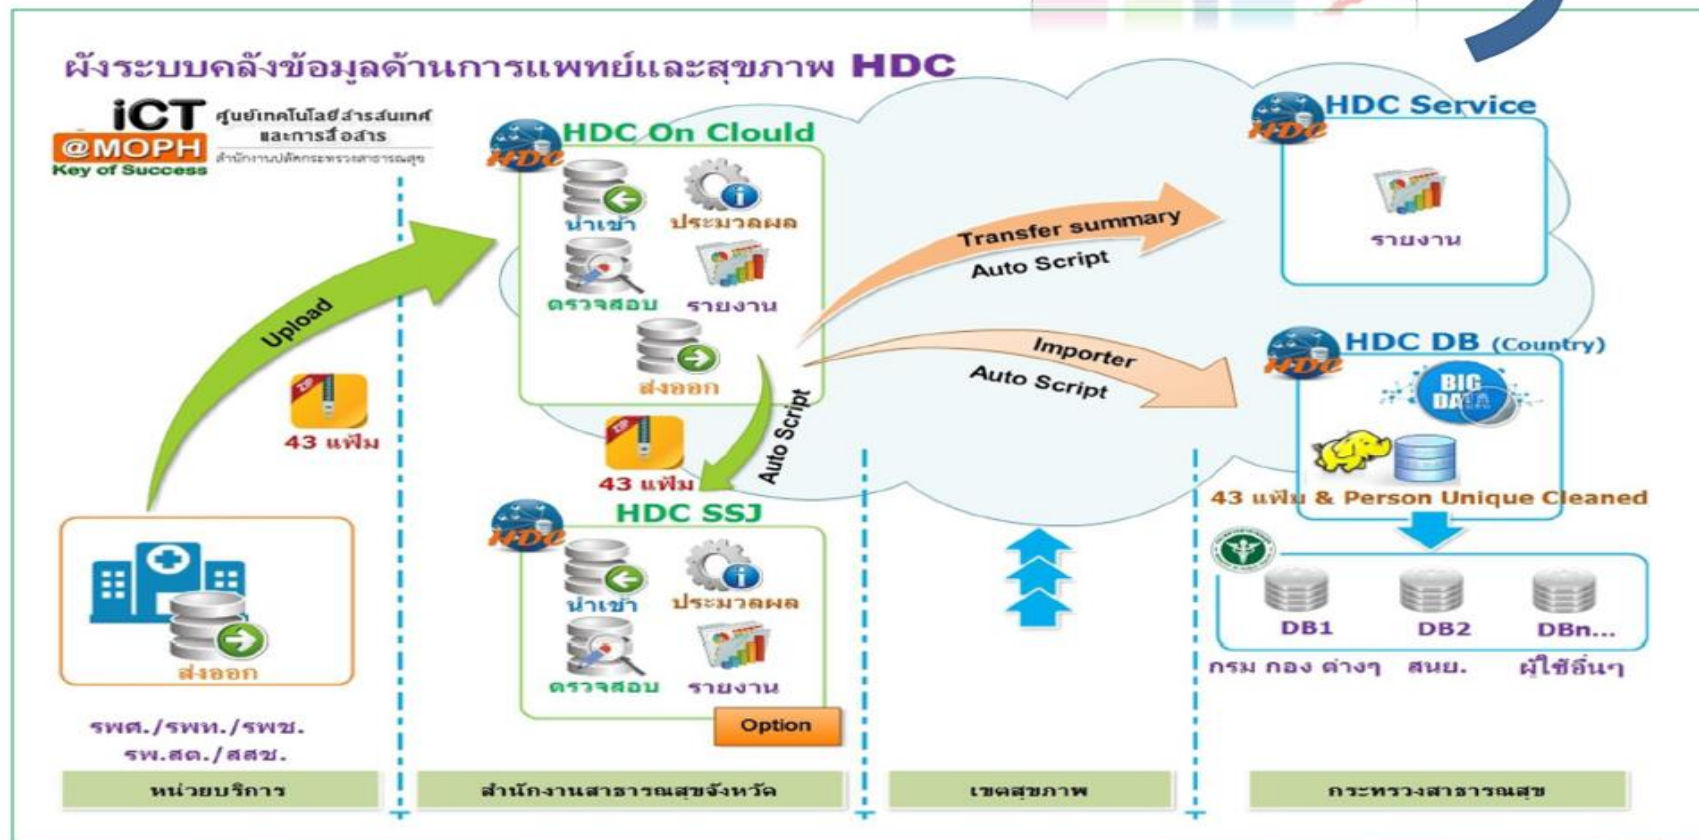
ผังระบบคลังข้อมูลด้านการแพทย์และสุขภาพ HDC

iCT @MOPH Key of Success ศูนย์เทคโนโลยีสารสนเทศและการสื่อสาร สำนักงานปลัดกระทรวงสาธารณสุข

HDC On Clould
นำเข้า ประมวลผล
ตรวจสอบ รายงาน
ส่งออก

HDC Service
รายงาน

Transfer summary
Auto Script

Importer
Auto Script

HDC DB (Country)
BIG DATA
43 แฟ้ม & Person Unique Cleaned

Upload
43 แฟ้ม

43 แฟ้ม
Auto Script

HDC SSJ
นำเข้า ประมวลผล
ตรวจสอบ รายงาน
Option

ส่งออก

รพศ./รพท./รพช.
รพ.สต./สสช.

DB1 DB2 DBn...
กรม กอง ต่างๆ สนย. ผู้ใช้อื่นๆ

หน่วยบริการ
สำนักงานสาธารณสุขจังหวัด
เขตสุขภาพ
กระทรวงสาธารณสุข